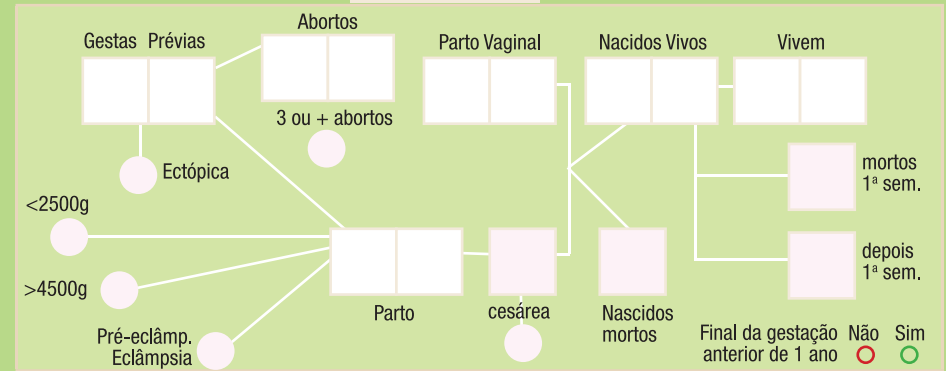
Gestas Prévias

Abortos

3 ou + abortos

Ectópica

Parto Vaginal

Nacidos Vivos

Vivem

mortos 1ª sem.

depois 1ª sem.

<2500g

>4500g

Pré-eclâmp. Eclâmpsia

Parto

cesárea

Nascidos mortos

Final da gestação anterior de 1 ano Não Sim